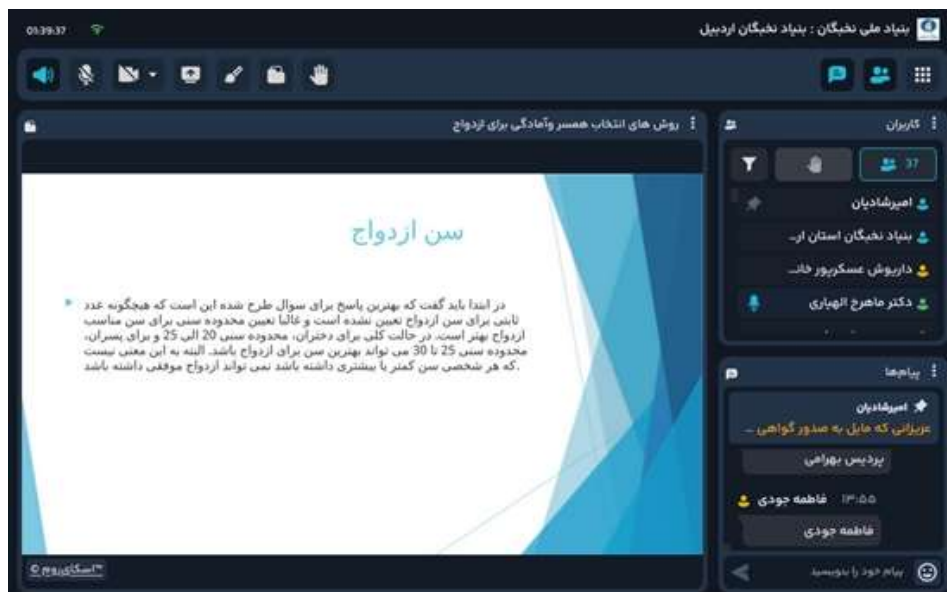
01:39:37

بنیاد ملی نخبگان : بنیاد نخبگان اردبیل

روش های انتخاب همسر وآمادگی برای ازدواج

سن ازدواج

در ابتدا باید گفت که بهترین پاسخ برای سوال طرح شده این است که هیچگونه عدد ثابتی برای سن ازدواج تعیین نشده است و غالبا تعیین محدوده سنی برای سن مناسب ازدواج بهتر است. در حالت کلی برای دختران، محدوده سنی 20 الی 25 و برای پسران، محدوده سنی 25 تا 30 می تواند بهترین سن برای ازدواج باشد. البته به این معنی نیست که هر شخصی سن کمتر یا بیشتری داشته باشد نمی تواند ازدواج موفقی داشته باشد.

اسکای‌روم ©

کاربران

37

امیرشادیان

بنیاد نخبگان استان ار...

داریوش عسکرپور خان...

دکتر ماهرخ الهیاری

پیام‌ها

امیرشادیان

عزیزانی که مایل به صدور گواهی ...

پردیس بهرامی

فاطمه جودی ۱۳:۵۵

فاطمه جودی

پیام خود را بنویسید